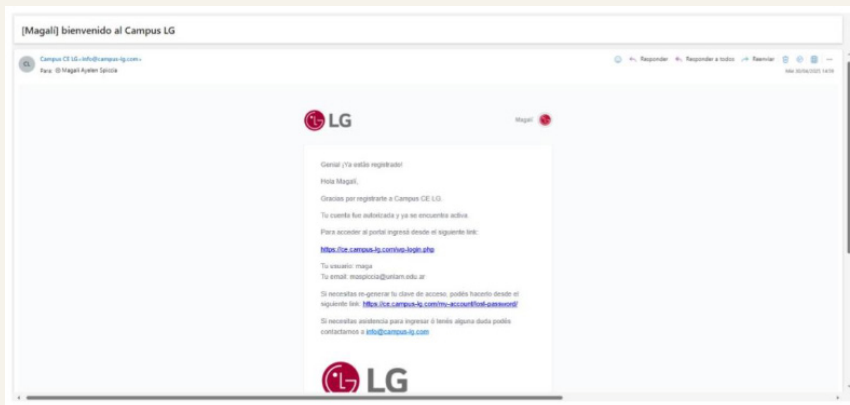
[Magalí] bienvenido al Campus LG

Campus CE LG <info@campus-lg.com>
Para: Magali Ayelen Spiccia

Responder Responder a todos Reenviar

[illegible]

LG

Magali

Genial ¡Ya estás registrado!

Hola Magalí,

Gracias por registrarte a Campus CE LG.

Tu cuenta fue autorizada y ya se encuentra activa.

Para acceder al portal ingresá desde el siguiente link:

https://ce.campus-lg.com/vo-login.php

Tu usuario: maga
Tu email: mspiccia@unlam.edu.ar

Si necesitas re-generar tu clave de acceso, podés hacerlo desde el siguiente link: https://ce.campus-lg.com/my-account/lost-password/

Si necesitas asistencia para ingresar o tenés alguna duda podés contactarnos a info@campus-lg.com

LG